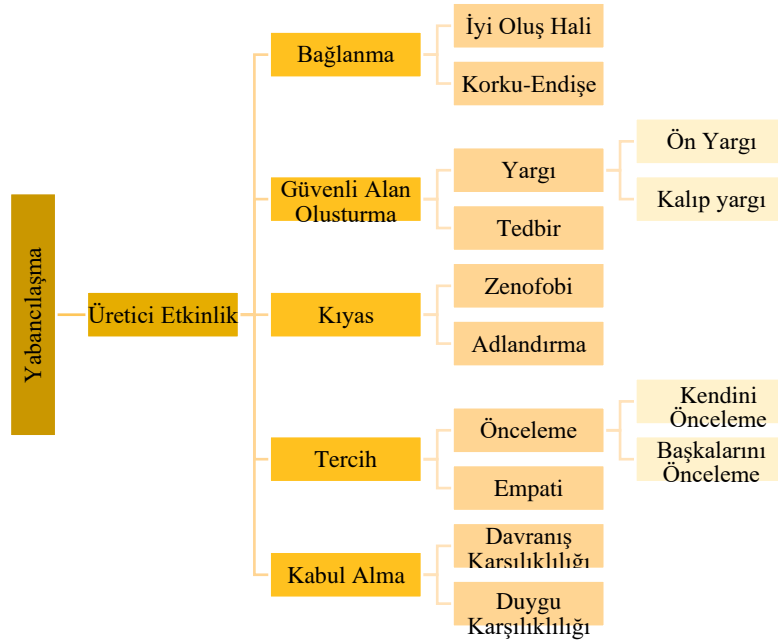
Yabancılaşma

Üretici Etkinlik

Bağlanma

İyi Oluş Hali

Korku-Endişe

Güvenli Alan Olusturma

Yargı

Ön Yargı

Kalıp yargı

Tedbir

Kıyas

Zenofobi

Adlandırma

Tercih

Önceleme

Kendini Önceleme

Başkalarını Önceleme

Empati

Kabul Alma

Davranış Karşılıklılığı

Duygu Karşılıklılığı